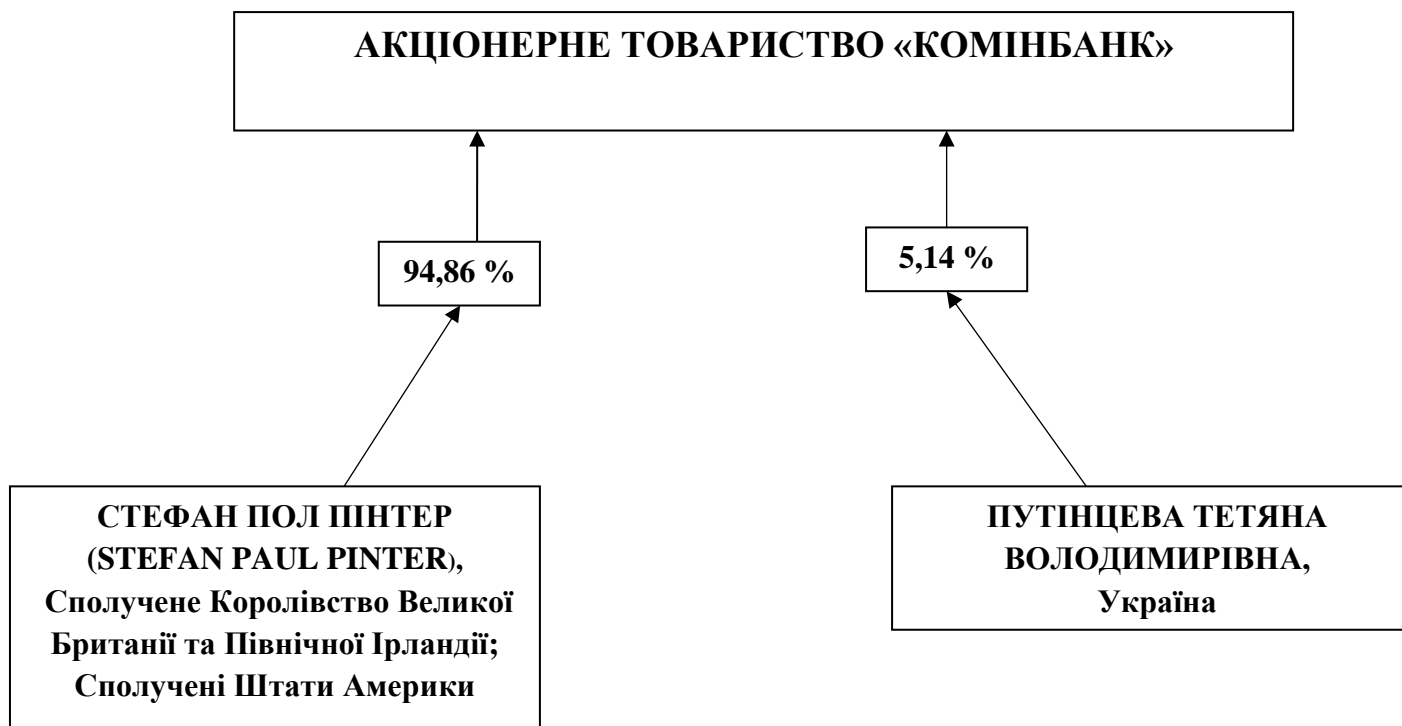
АКЦІОНЕРНЕ ТОВАРИСТВО «КОМІНБАНК»

94,86 %

5,14 %

СТЕФАН ПОЛ ПІНТЕР (STEFAN PAUL PINTER), Сполучене Королівство Великої Британії та Північної Ірландії; Сполучені Штати Америки

ПУТІНЦЕВА ТЕТЯНА ВОЛОДИМИРІВНА, Україна